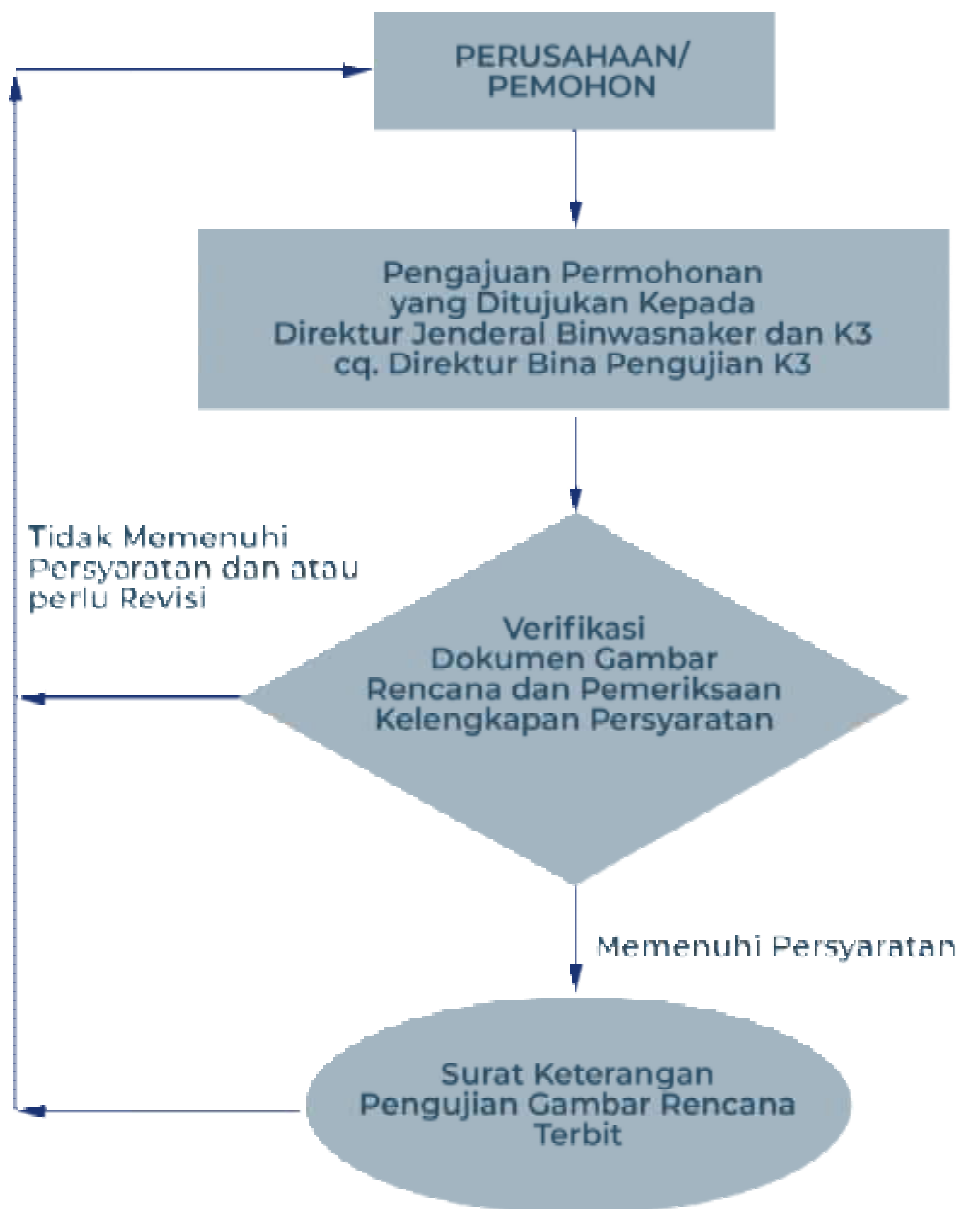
PERUSAHAAN/
PEMOHON

Pengajuan Permohonan
yang Ditujukan Kepada
Direktur Jenderal Binwasnaker dan K3
cq. Direktur Bina Pengujian K3

Tidak Memenuhi
Persyaratan dan atau
perlu Revisi

Verifikasi
Dokumen Gambar
Rencana dan Pemeriksaan
Kelengkapan Persyaratan

Memenuhi Persyaratan

Surat Keterangan
Pengujian Gambar Rencana
Terbit